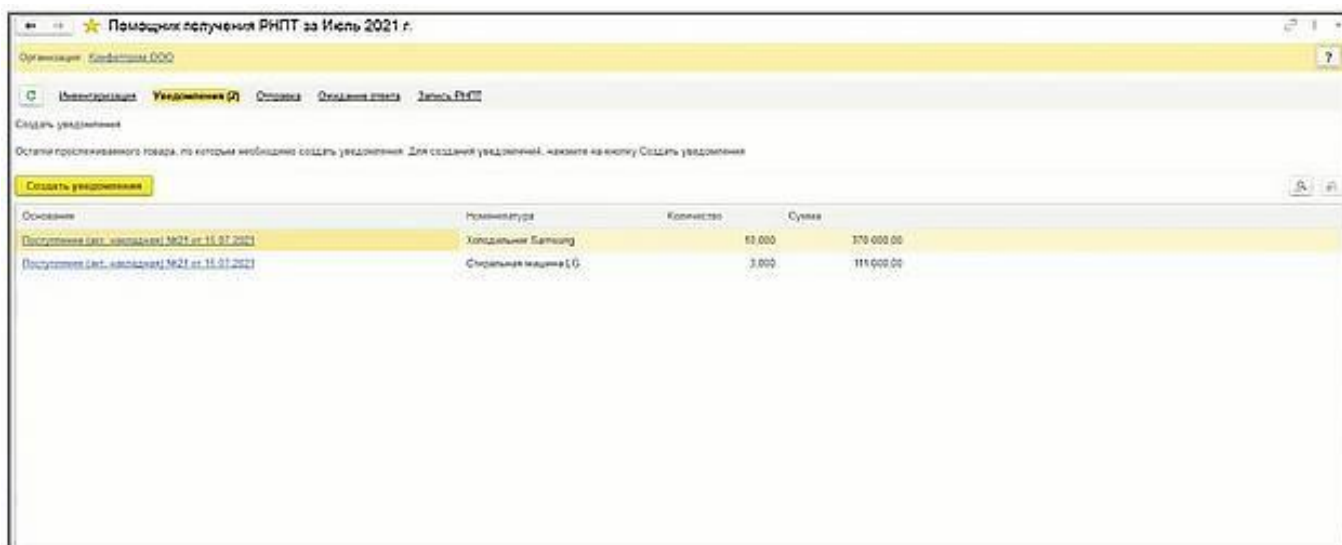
Помощник получения РНПТ за Июль 2021 г.

Организация: Конфетпром ООО

?

Инвентаризация Уведомления (2) Отправка Ожидание ответа Запись РНПТ

Создать уведомления

Остатки прослеживаемого товара, по которым необходимо создать уведомления. Для создания уведомлений, нажмите на кнопку Создать уведомления

Создать уведомления

| Основание | Номенклатура | Количество | Сумма |
|---|---|---|---|
| Поступление (акт, накладная) №21 от 15.07.2021 | Холодильник Samsung | 10,000 | 370 000,00 |
| Поступление (акт, накладная) №21 от 15.07.2021 | Стиральная машина LG | 3,000 | 111 000,00 |